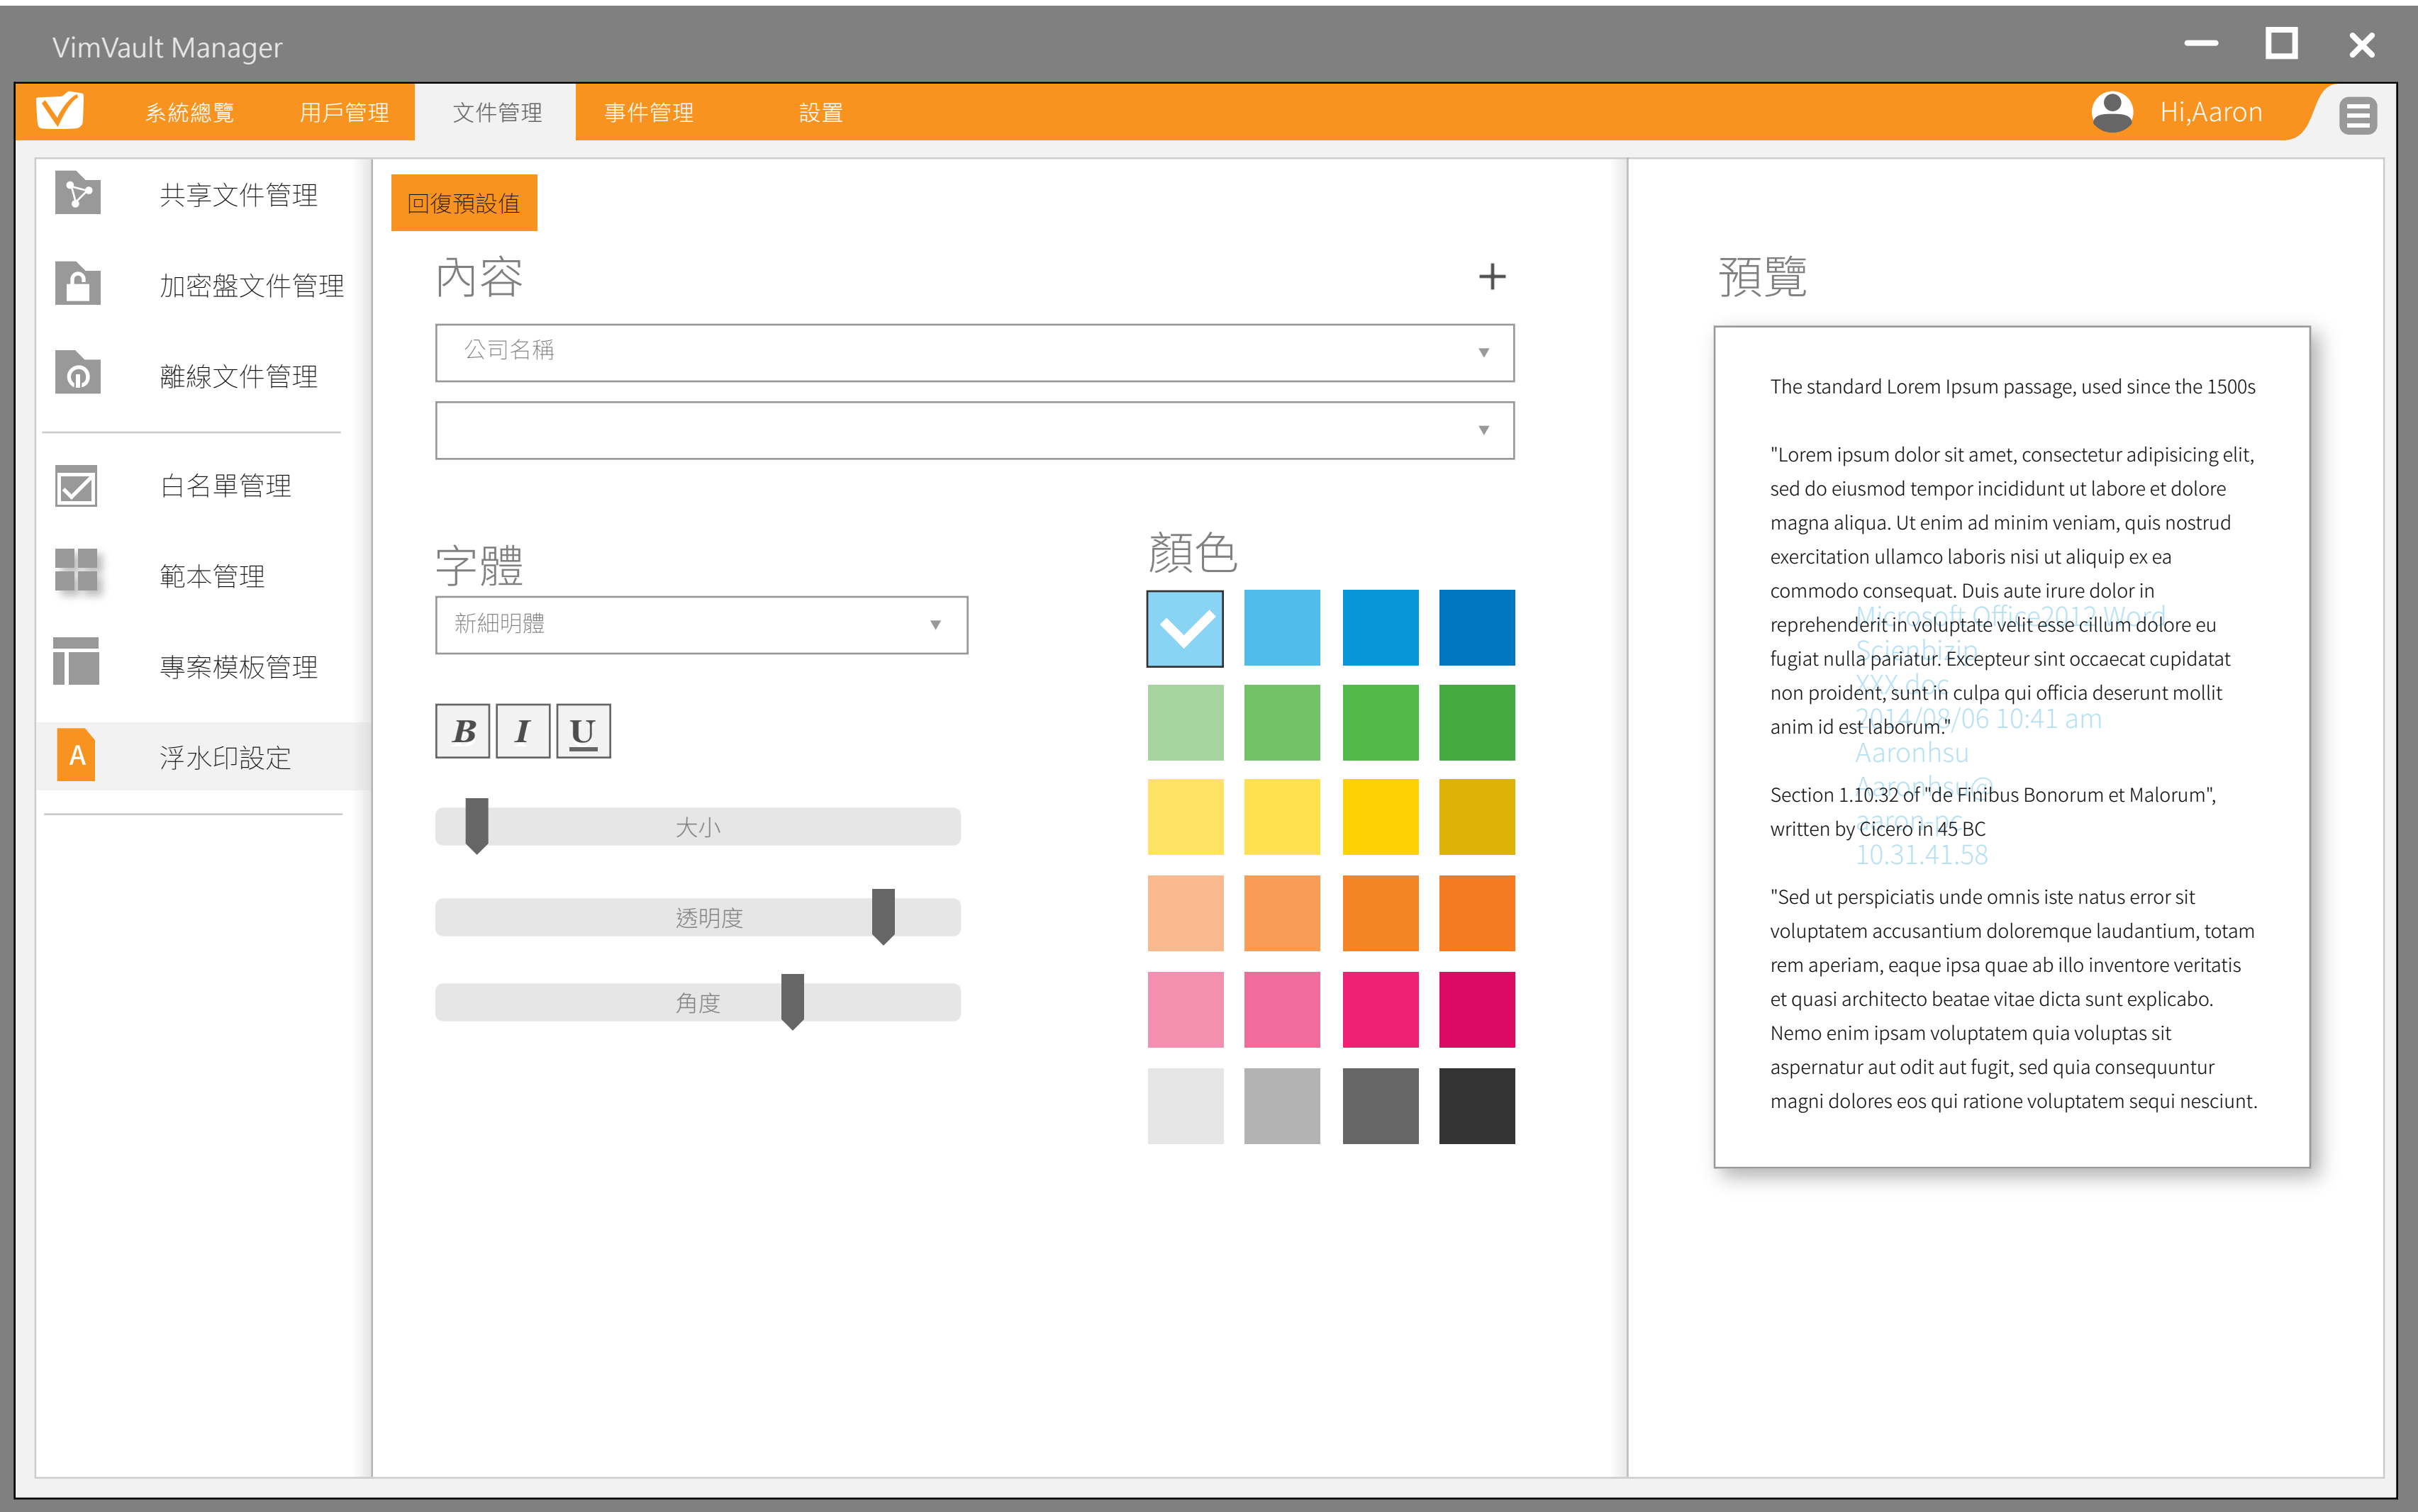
VimVault Manager

系統總覽 用戶管理 文件管理 事件管理 設置

Hi,Aaron

共享文件管理

加密盤文件管理

離線文件管理

白名單管理

範本管理

專案模板管理

A 浮水印設定

回復預設值

內容

+

公司名稱

字體

新細明體

B I U

大小

透明度

角度

顏色

預覽

The standard Lorem Ipsum passage, used since the 1500s

"Lorem ipsum dolor sit amet, consectetur adipisicing elit, sed do eiusmod tempor incididunt ut labore et dolore magna aliqua. Ut enim ad minim veniam, quis nostrud exercitation ullamco laboris nisi ut aliquip ex ea commodo consequat. Duis aute irure dolor in reprehenderit in voluptate velit esse cillum dolore eu fugiat nulla pariatur. Excepteur sint occaecat cupidatat non proident, sunt in culpa qui officia deserunt mollit anim id est laborum."

Microsoft Office2013 Word
Scienbizin
XXX.doc
2014/08/06 10:41 am
Aaronhsu
Aaronhsu@
aaron.pc
10.31.41.58

Section 1.10.32 of "de Finibus Bonorum et Malorum", written by Cicero in 45 BC

"Sed ut perspiciatis unde omnis iste natus error sit voluptatem accusantium doloremque laudantium, totam rem aperiam, eaque ipsa quae ab illo inventore veritatis et quasi architecto beatae vitae dicta sunt explicabo. Nemo enim ipsam voluptatem quia voluptas sit aspernatur aut odit aut fugit, sed quia consequuntur magni dolores eos qui ratione voluptatem sequi nesciunt.